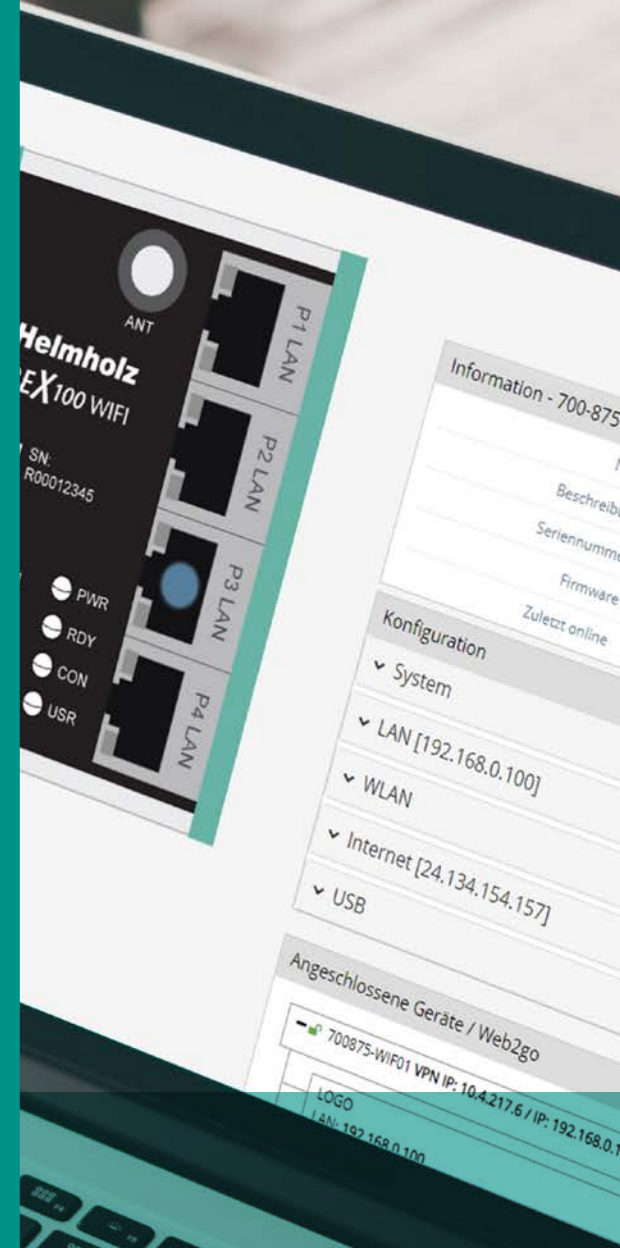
ANT

Helmholz

EX100 WIFI

SN:
R00012345

PWR

RDY

CON

USR

P1 LAN

P2 LAN

P3 LAN

P4 LAN

Information - 700-875

Beschreib

Seriennumme

Firmware

Zuletzt online

Konfiguration

System

LAN [192.168.0.100]

WLAN

Internet [24.134.154.157]

USB

Angeschlossene Geräte / Web2go

700875-WIF01 VPN IP: 10.4.217.6 / IP: 192.168.0.1

LOGO
LAN: 192.168.0.100